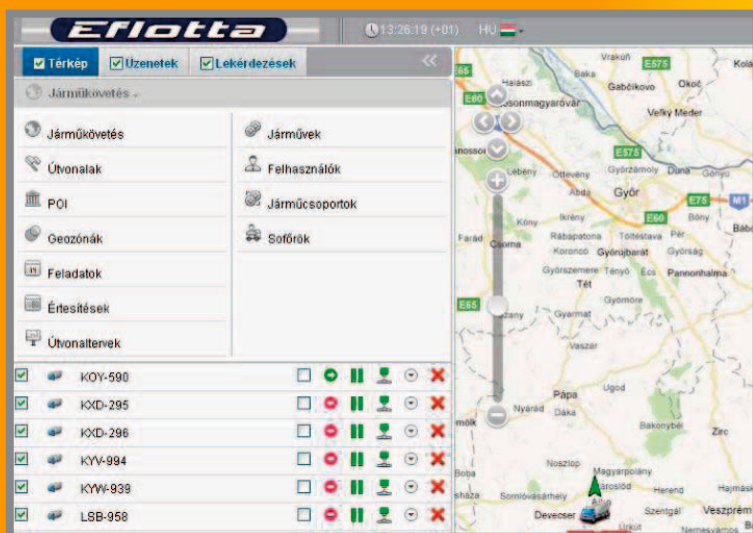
Eflotta

13:26:19 (+01) HU

Térkép Üzenetek Lekérdezések

Járműkövetés

Járműkövetés
Útvonalak
POI
Geozónák
Feladatok
Értesítések
Útvonaltervek

Járművek
Felhasználók
Járműcsoportok
Sofőrök

KOY-590
KXD-295
KXD-296
KYV-994
KYW-939
LSB-958

Vrakúň
Baka
E575
Kolá
E65
Halászi
Gabčíkovo
Okoč
E60
Mosonmagyaróvár
Veľký Meder
E575
Lébény
Öttevény
Győrzámoly
Duna
Gönyű
Abda
Győr
E75
M1
Kóny
Ikrény
E60
Bőny
Bábo
Farád
Csorna
Rábapatona
Töltéstava
Pér
Koroncó
Győrújbarát
Győrság
Győrszemere
Tényő
Écs
Pannonhalma
Tét
E65
Győrmore
Gyarmat
Pápa
Ugod
mók
Nyárád
Döka
Bakonybél
Zirc
Boba
Noszlop
Magyarpolány
Somlóvásárhely
Ajka
Herend
Hajmás
Devecser
Szentgál
Veszprém
Úrkút
Nemesvámos